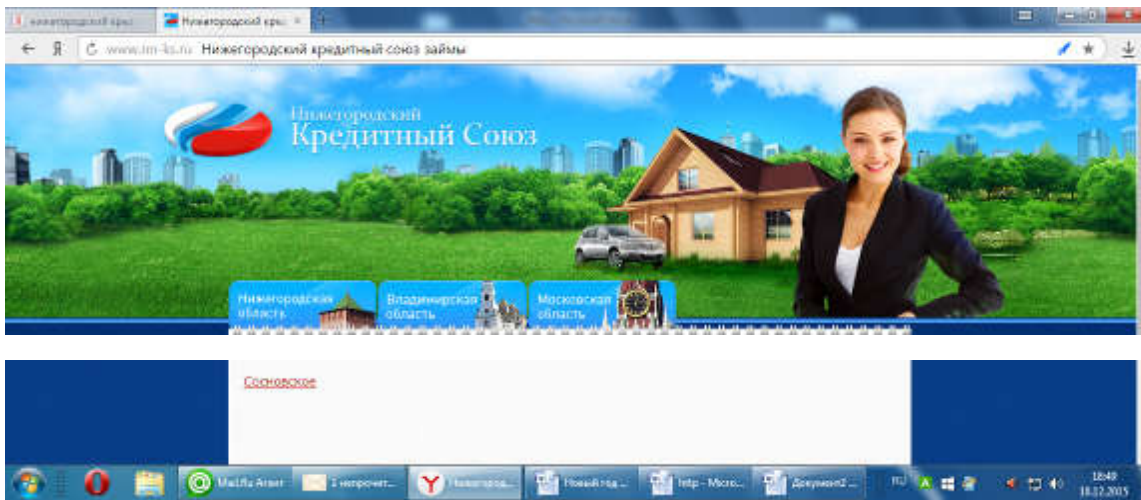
нижегородский кре
Нижегородский кре ×
www.nn-ks.ru Нижегородский кредитный союз займы

Нижегородский
Кредитный Союз

Нижегородская область
Владимирская область
Московская область

Сосновское

Mail.Ru Агент
1 непрочит...
Нижегород...
Новый год ...
http - Micro...
Документ2 ...
RU
18:40
18.12.2015